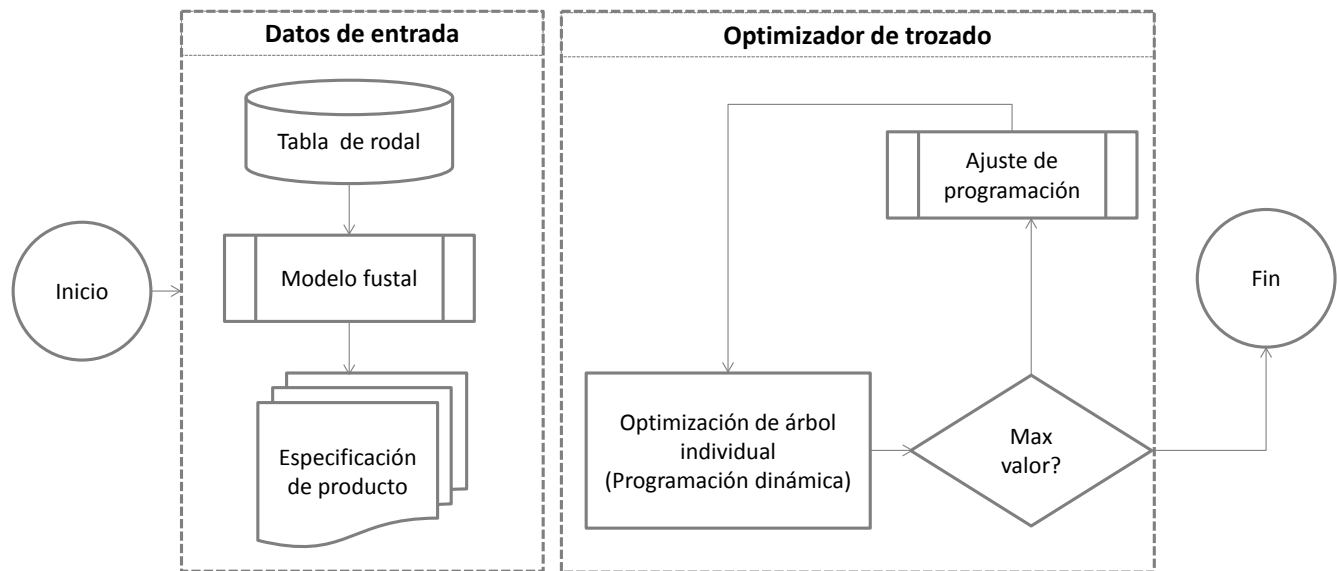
Datos de entrada

Optimizador de trozado

Tabla de rodal

Modelo fustal

Especificación de producto

Inicio

Ajuste de programación

Fin

Optimización de árbol individual (Programación dinámica)

Max valor?